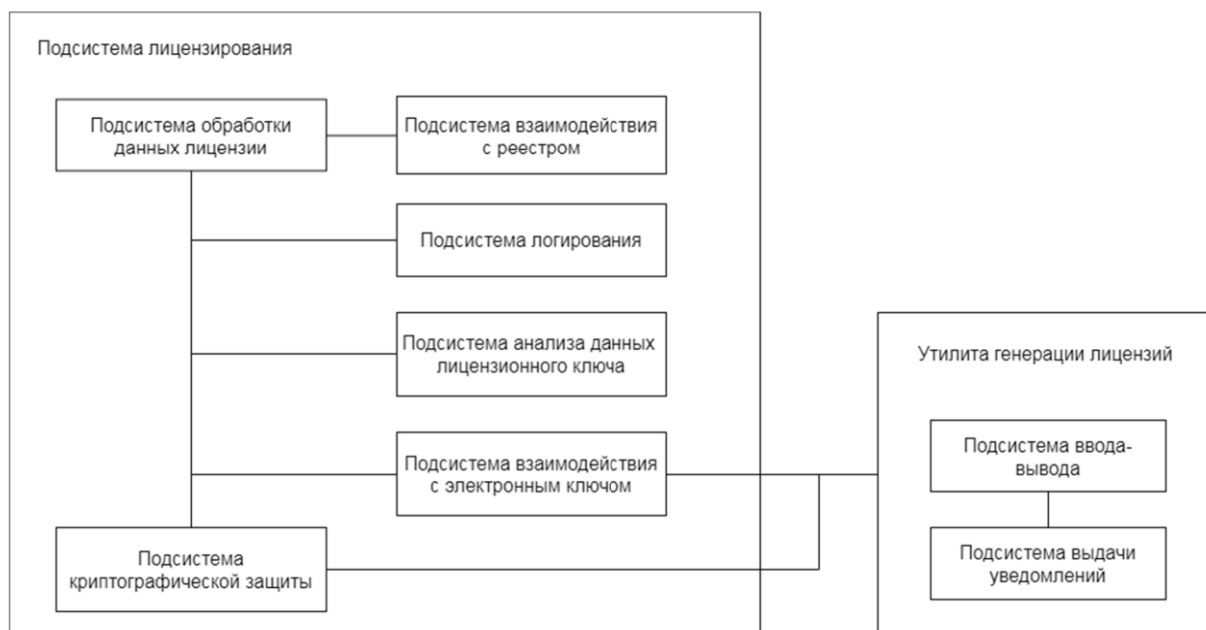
Подсистема лицензирования

Подсистема обработки данных лицензии

Подсистема взаимодействия с реестром

Подсистема логирования

Подсистема анализа данных лицензионного ключа

Подсистема взаимодействия с электронным ключом

Подсистема криптографической защиты

Утилита генерации лицензий

Подсистема ввода-вывода

Подсистема выдачи уведомлений